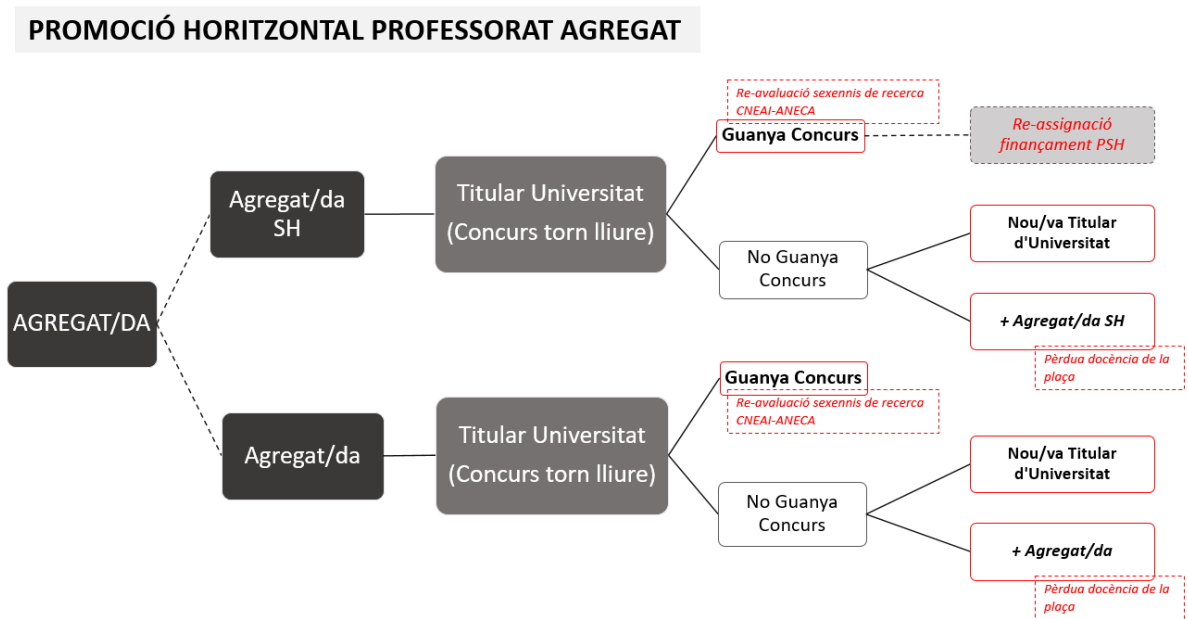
PROMOCIÓ HORITZONTAL PROFESSORAT AGREGAT

AGREGAT/DA

Agregat/da SH

Titular Universitat (Concurs torn lliure)

Re-avaluació sexennis de recerca CNEAI-ANECA

Guanya Concurs

Re-assignació finançament PSH

No Guanya Concurs

Nou/va Titular d'Universitat

+ Agregat/da SH

Pèrdua docència de la plaça

Agregat/da

Titular Universitat (Concurs torn lliure)

Guanya Concurs

Re-avaluació sexennis de recerca CNEAI-ANECA

No Guanya Concurs

Nou/va Titular d'Universitat

+ Agregat/da

Pèrdua docència de la plaça